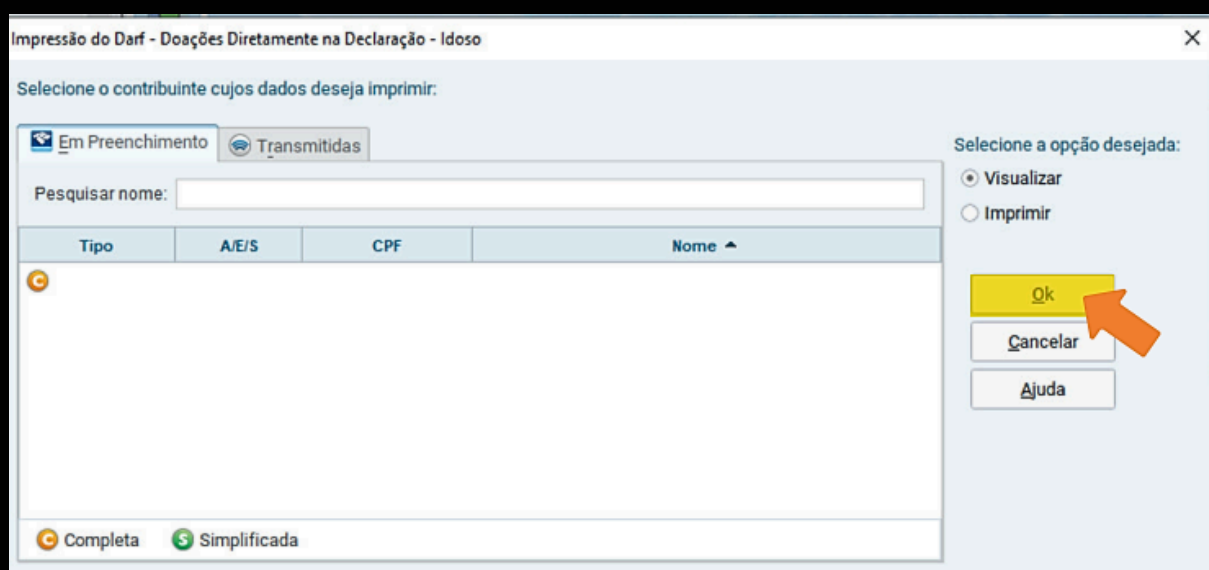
Impressão do Darf - Doações Diretamente na Declaração - Idoso

×

Selecione o contribuinte cujos dados deseja imprimir:

Em Preenchimento | Transmitidas

Pesquisar nome:

| Tipo | A/E/S | CPF | Nome ▲ |
|---|---|---|---|
| C | | | |

C Completa  S Simplificada

Selecione a opção desejada:

Visualizar

Imprimir

Ok

Cancelar

Ajuda